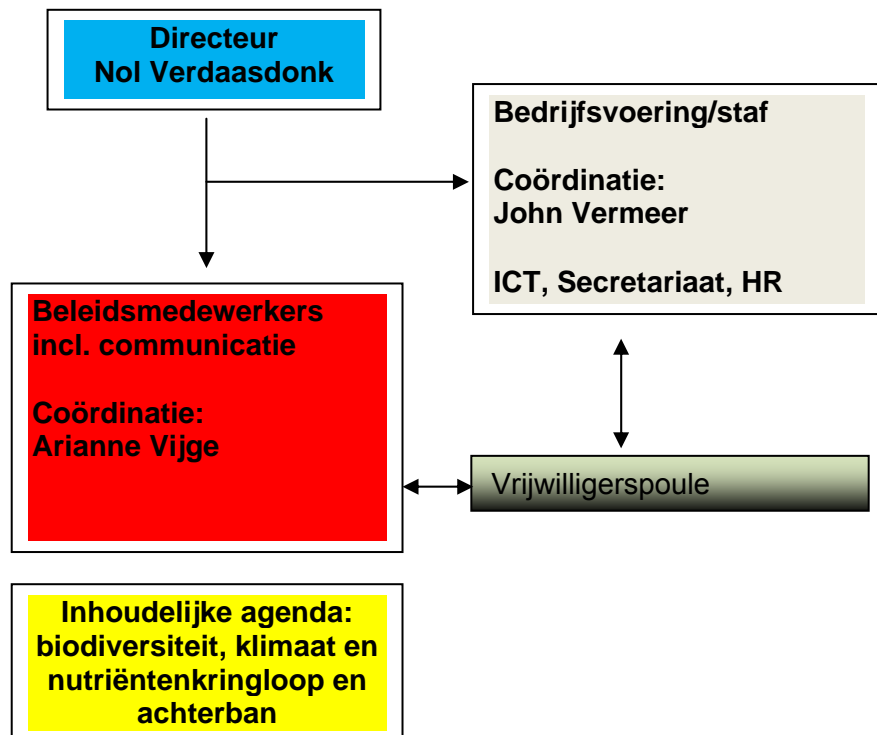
Directeur
Nol Verdaasdonk

Bedrijfsvoering/staf

Coördinatie:
John Vermeer

ICT, Secretariaat, HR

Beleidsmedewerkers incl. communicatie

Coördinatie:
Arianne Vijge

Vrijwilligerspoule

Inhoudelijke agenda: biodiversiteit, klimaat en nutriëntenkringloop en achterban